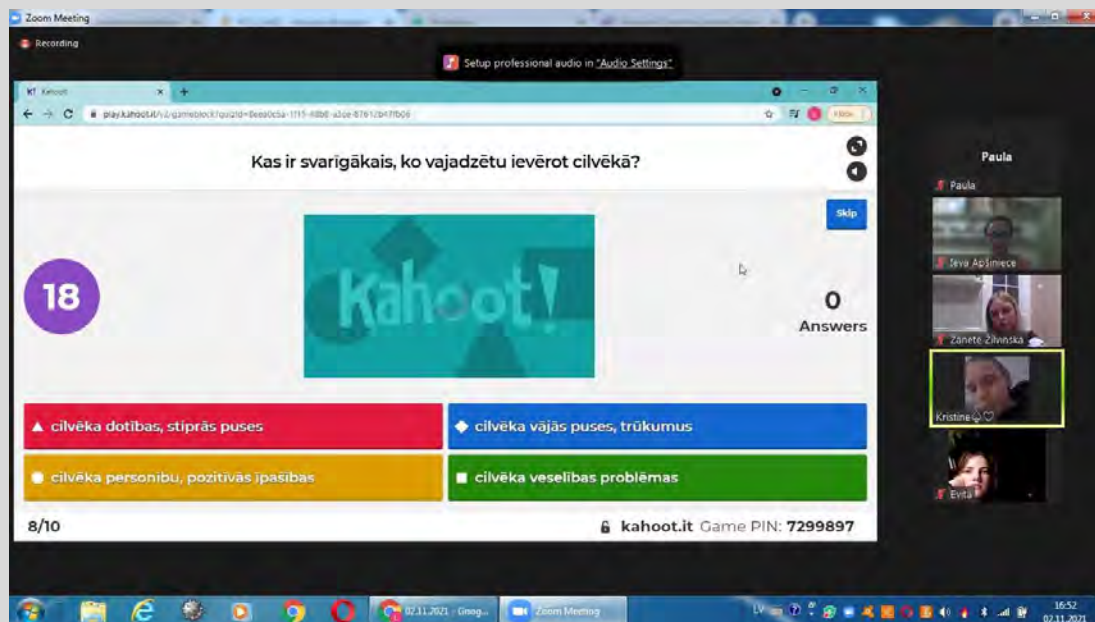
Zoom Meeting

Recording

Setup professional audio in "Audio Settings"

Kahoot

play.kahoot.it/v2/gameblock?quizId=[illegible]

Kas ir svarīgākais, ko vajadzētu ievērot cilvēkā?

Skip

18

Kahoot!

0
Answers

cilvēka dotības, stiprās puses

cilvēka vājās puses, trūkumus

cilvēka personību, pozitīvās īpašības

cilvēka veselības problēmas

8/10

kahoot.it Game PIN: 7299897

Paula

Paula

Ieva Apšniece

Zanete Zilvinska

Kristine♤♡

Evita

02.11.2021 - Goog...

Zoom Meeting

LV

16:52
02.11.2021